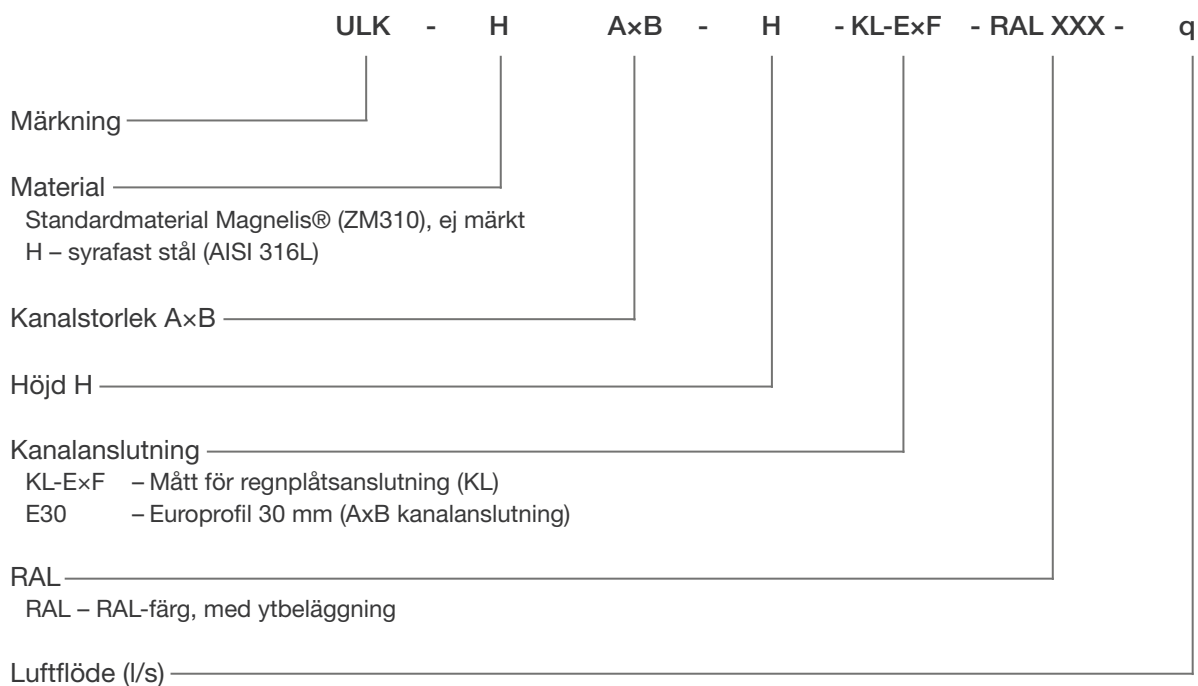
ULK - H A×B - H - KL-E×F - RAL XXX - q

Märkning

Material
Standardmaterial Magnelis® (ZM310), ej märkt
H – syrafast stål (AISI 316L)

Kanalstorlek A×B

Höjd H

Kanalanslutning
KL-E×F – Mått för regnplåtsanslutning (KL)
E30 – Europrofil 30 mm (AxB kanalanslutning)

RAL
RAL – RAL-färg, med ytbeläggning

Luftflöde (l/s)